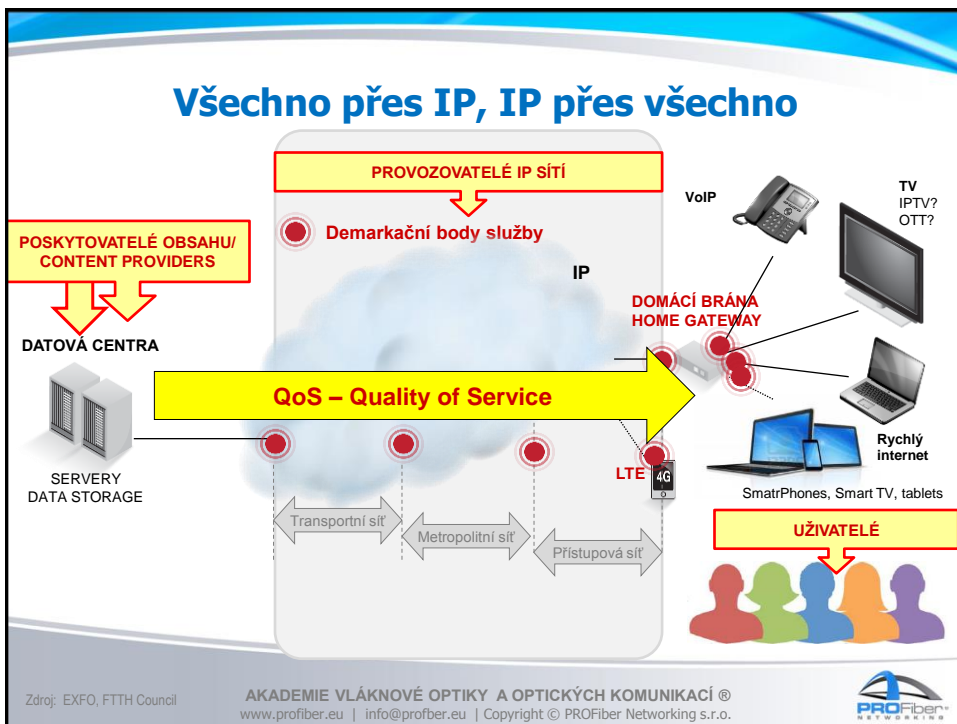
Všechno přes IP, IP přes všechno

PROVOZOVATELÉ IP SÍTÍ

Demarkační body služby

POSKYTOVATELÉ OBSAHU/ CONTENT PROVIDERS

IP

VoIP

TV
IPTV?
OTT?

DOMÁCÍ BRÁNA
HOME GATEWAY

DATOVÁ CENTRA

QoS – Quality of Service

SERVERY
DATA STORAGE

LTE

4G

Rychlý internet

SmatrPhones, Smart TV, tablets

Transportní síť

Metropolitní síť

Přístupová síť

UŽIVATELÉ

Zdroj: EXFO, FTTH Council

AKADEMIE VLÁKNOVÉ OPTIKY A OPTICKÝCH KOMUNIKACÍ ®
www.profiber.eu | info@profber.eu | Copyright © PROFiber Networking s.r.o.

PROFiber NETWORKING